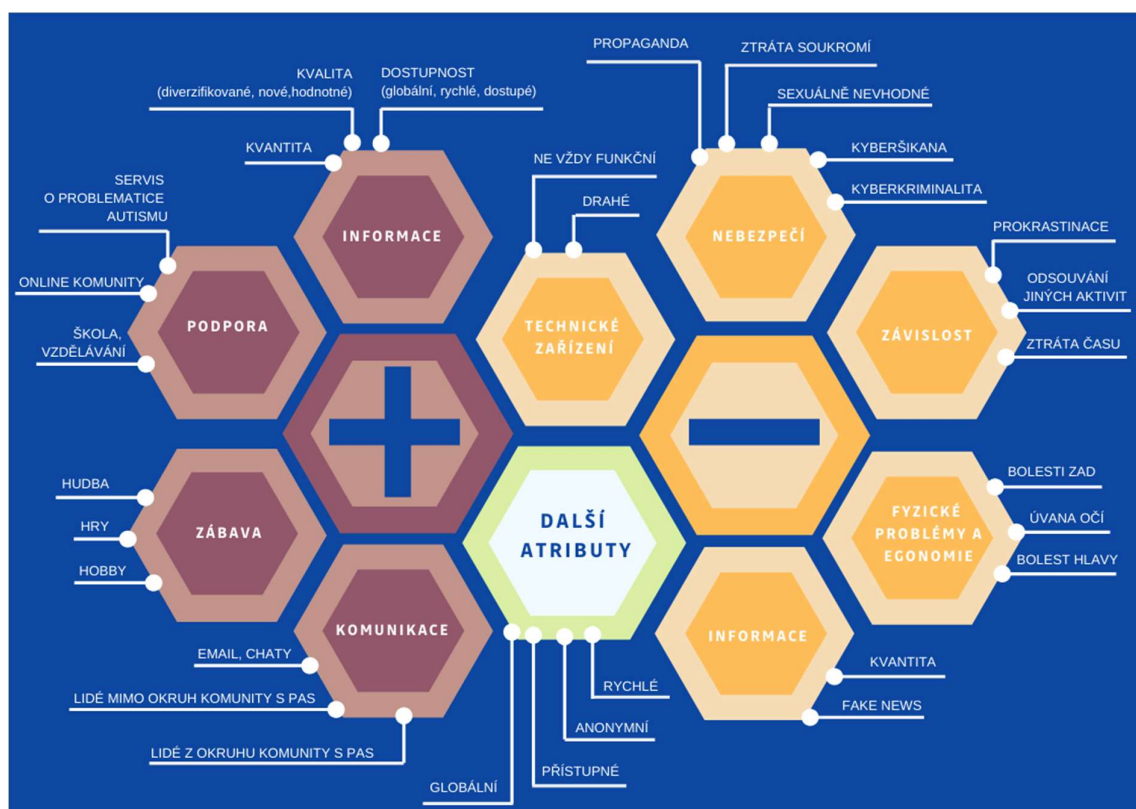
KVALITA
(diverzifikované, nové,hodnotné)

DOSTUPNOST
(globální, rychlé, dostupé)

KVANTITA

INFORMACE

SERVIS
O PROBLEMATICE
AUTISMU

ONLINE KOMUNITY

ŠKOLA,
VZDĚLÁVÁNÍ

PODPORA

+

HUDBA

HRY

HOBBY

ZÁBAVA

KOMUNIKACE

EMAIL, CHATY

LIDÉ MIMO OKRUH KOMUNITY S PAS

LIDÉ Z OKRUHU KOMUNITY S PAS

NE VŽDY FUNKČNÍ

DRAHÉ

TECHNICKÉ
ZAŘÍZENÍ

DALŠÍ
ATRIBUTY

RYCHLÉ

ANONYMNÍ

PŘÍSTUPNÉ

GLOBÁLNÍ

PROPAGANDA

ZTRÁTA SOUKROMÍ

SEXUÁLNĚ NEVHODNÉ

KYBERŠIKANA

KYBERKRIMINALITA

NEBEZPEČÍ

PROKRASTINACE

ODSOUVÁNÍ
JINÝCH AKTIVIT

ZTRÁTA ČASU

ZÁVISLOST

—

BOLESTI ZAD

ÚVANA OČÍ

BOLEST HLAVY

FYZICKÉ
PROBLÉMY A
EGONOMIE

INFORMACE

KVANTITA

FAKE NEWS